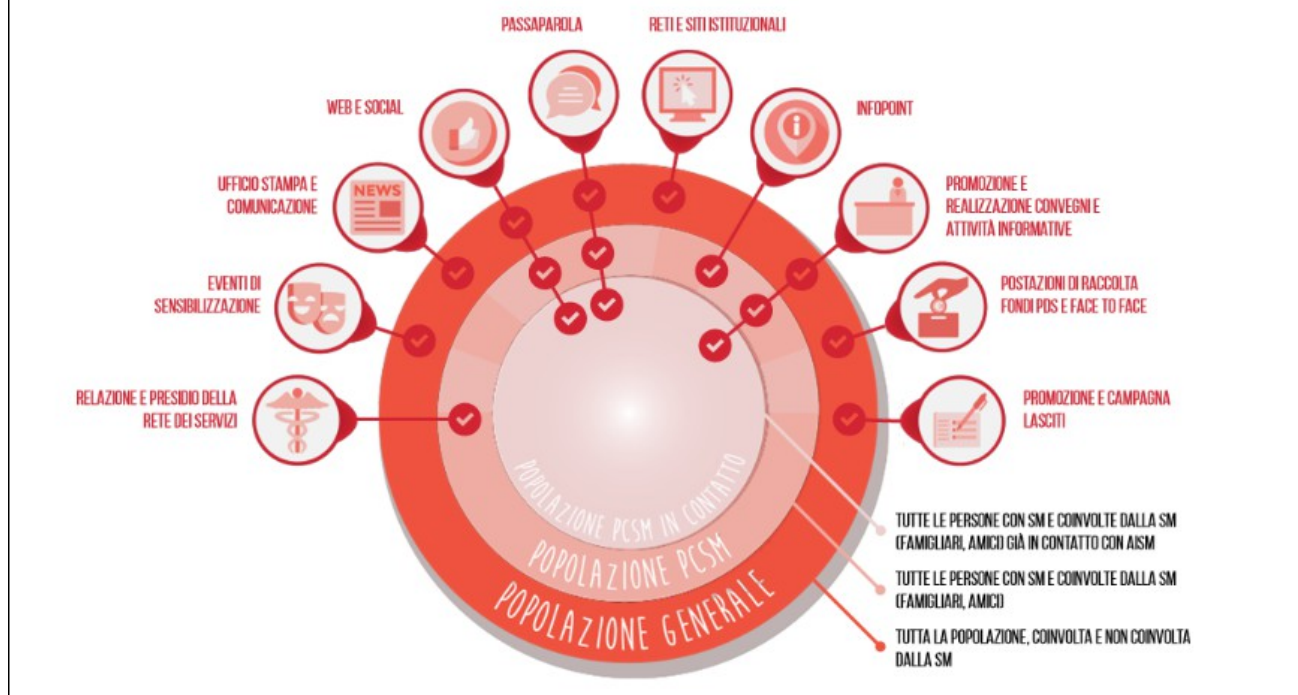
PASSAPAROLA

RETI E SITI ISTITUZIONALI

WEB E SOCIAL

INFOPOINT

UFFICIO STAMPA E COMUNICAZIONE

NEWS

PROMOZIONE E REALIZZAZIONE CONVEGNI E ATTIVITÀ INFORMATIVE

EVENTI DI SENSIBILIZZAZIONE

POSTAZIONI DI RACCOLTA FONDI PDS E FACE TO FACE

RELAZIONE E PRESIDIO DELLA RETE DEI SERVIZI

PROMOZIONE E CAMPAGNA LASCITI

POPOLAZIONE PCSM IN CONTATTO

POPOLAZIONE PCSM

POPOLAZIONE GENERALE

TUTTE LE PERSONE CON SM E COINVOLTE DALLA SM (FAMIGLIARI, AMICI) GIÀ IN CONTATTO CON AISM

TUTTE LE PERSONE CON SM E COINVOLTE DALLA SM (FAMIGLIARI, AMICI)

TUTTA LA POPOLAZIONE, COINVOLTA E NON COINVOLTA DALLA SM